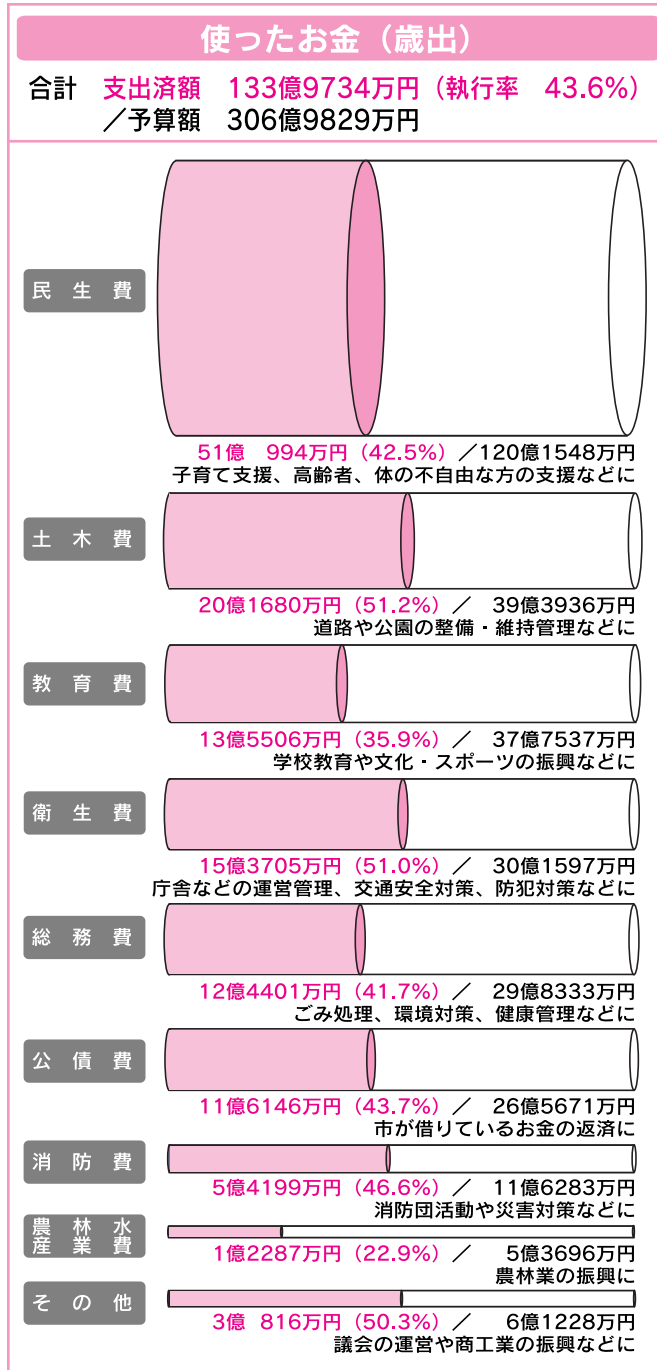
使ったお金（歳出）

合計　支出済額　133億9734万円（執行率　43.6%）
／予算額　306億9829万円

民生費

51億　994万円（42.5%）／120億1548万円
子育て支援、高齢者、体の不自由な方の支援などに

土木費

20億1680万円（51.2%）／　39億3936万円
道路や公園の整備・維持管理などに

教育費

13億5506万円（35.9%）／　37億7537万円
学校教育や文化・スポーツの振興などに

衛生費

15億3705万円（51.0%）／　30億1597万円
庁舎などの運営管理、交通安全対策、防犯対策などに

総務費

12億4401万円（41.7%）／　29億8333万円
ごみ処理、環境対策、健康管理などに

公債費

11億6146万円（43.7%）／　26億5671万円
市が借りているお金の返済に

消防費

5億4199万円（46.6%）／　11億6283万円
消防団活動や災害対策などに

農林水産業費

1億2287万円（22.9%）／　5億3696万円
農林業の振興に

その他

3億　816万円（50.3%）／　6億1228万円
議会の運営や商工業の振興などに